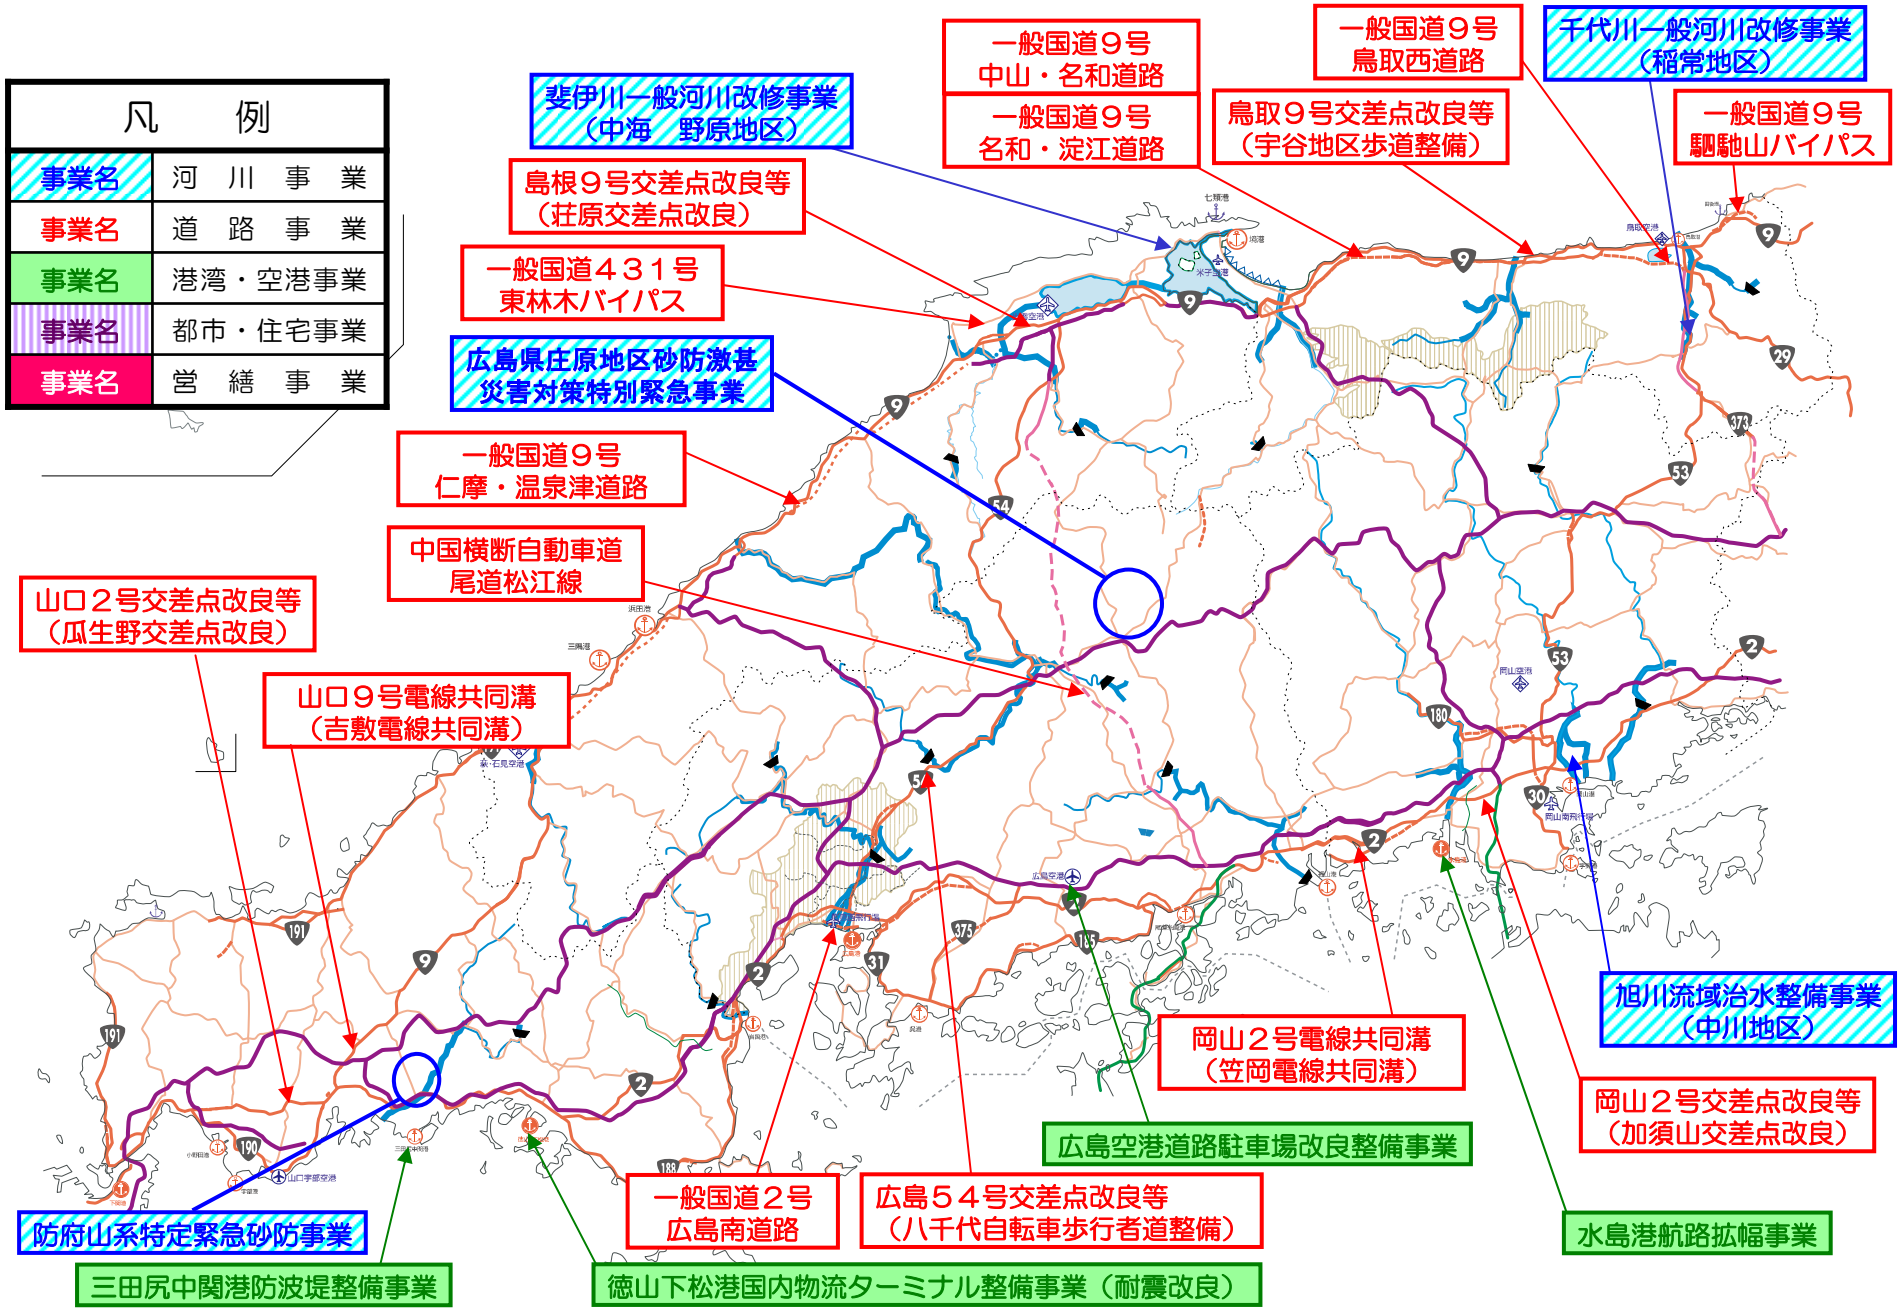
凡　例

| 事業名 | 河　川　事　業 |
|---|---|
| 事業名 | 道　路　事　業 |
| 事業名 | 港湾・空港事業 |
| 事業名 | 都市・住宅事業 |
| 事業名 | 営　繕　事　業 |

斐伊川一般河川改修事業（中海　野原地区）

一般国道９号 中山・名和道路

一般国道９号 名和・淀江道路

一般国道９号 鳥取西道路

千代川一般河川改修事業（稲常地区）

鳥取９号交差点改良等（宇谷地区歩道整備）

一般国道９号 駟馳山バイパス

島根９号交差点改良等（荘原交差点改良）

一般国道４３１号 東林木バイパス

広島県庄原地区砂防激甚災害対策特別緊急事業

一般国道９号 仁摩・温泉津道路

中国横断自動車道 尾道松江線

山口２号交差点改良等（瓜生野交差点改良）

山口９号電線共同溝（吉敷電線共同溝）

旭川流域治水整備事業（中川地区）

岡山２号電線共同溝（笠岡電線共同溝）

岡山２号交差点改良等（加須山交差点改良）

広島空港道路駐車場改良整備事業

一般国道２号 広島南道路

広島５４号交差点改良等（八千代自転車歩行者道整備）

水島港航路拡幅事業

防府山系特定緊急砂防事業

三田尻中関港防波堤整備事業

徳山下松港国内物流ターミナル整備事業（耐震改良）

9　9　9　9　9　29　373　53　54　2　53　180　30　2　54　375　185　31　2　191　9　191　190　2　188